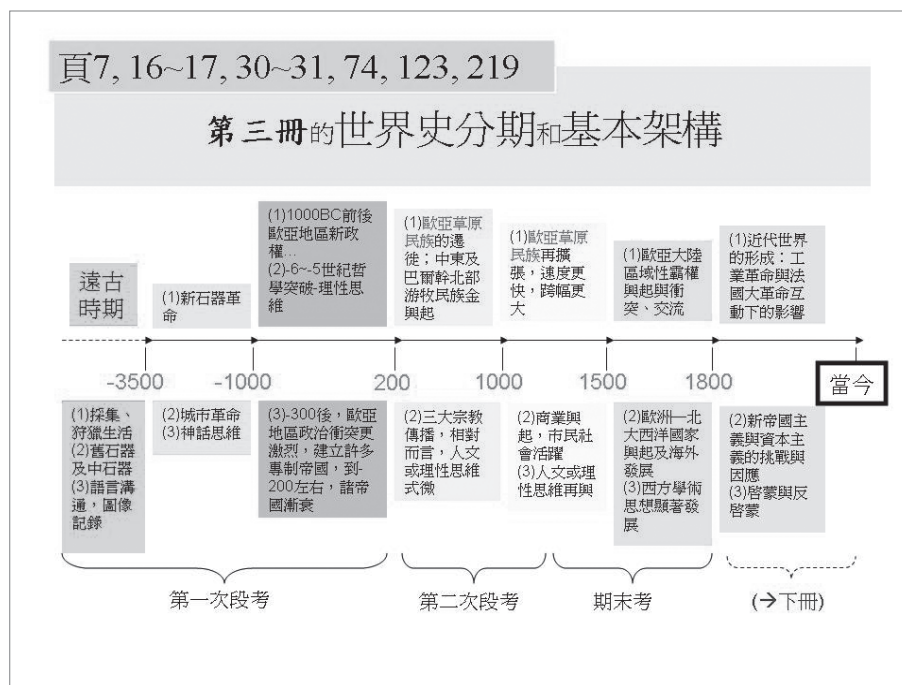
頁7, 16~17, 30~31, 74, 123, 219

第三冊的世界史分期和基本架構

遠古時期

(1)新石器革命

(1)1000BC前後歐亞地區新政權…
(2)-6~-5世紀哲學突破-理性思維

(1)歐亞草原民族的遷徙；中東及巴爾幹北部游牧民族金興起

(1)歐亞草原民族再擴張，速度更快，跨幅更大

(1)歐亞大陸區域性霸權與起與衝突、交流

(1)近代世界的形成：工業革命與法國大革命互動下的影響

-3500　-1000　200　1000　1500　1800　當今

(1)採集、狩獵生活
(2)舊石器及中石器
(3)語言溝通，圖像記錄

(2)城市革命
(3)神話思維

(3)-300後，歐亞地區政治衝突更激烈，建立許多專制帝國，到-200左右，諸帝國漸衰

(2)三大宗教傳播，相對而言，人文或理性思維式微

(2)商業興起，市民社會活躍
(3)人文或理性思維再興

(2)歐洲—北大西洋國家興起及海外發展
(3)西方學術思想顯著發展

(2)新帝國主義與資本主義的挑戰與因應
(3)啟蒙與反啟蒙

第一次段考　第二次段考　期末考　(→下冊)